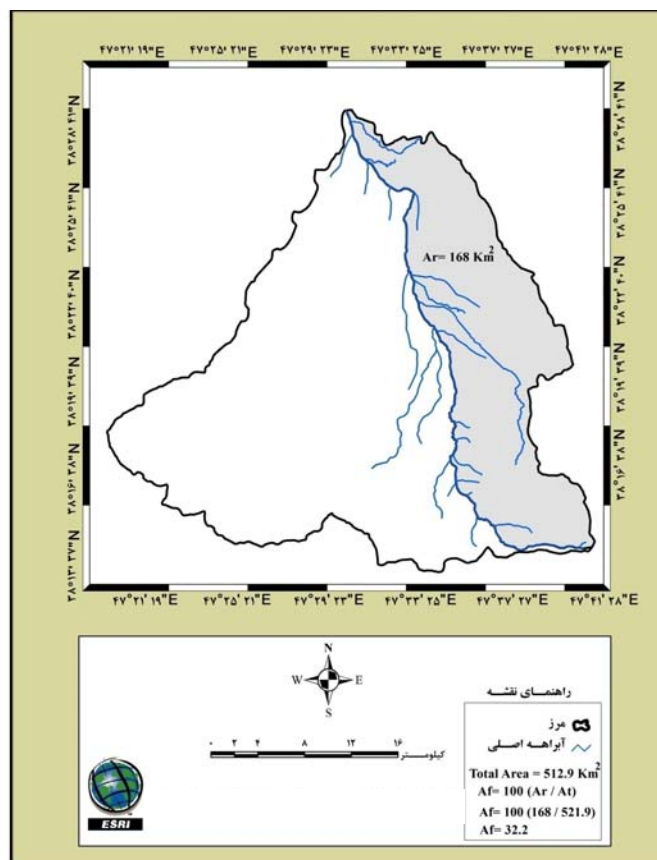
۴۷°۲۱' ۱۹"E ۴۷°۲۵' ۲۱"E ۴۷°۲۹' ۲۳"E ۴۷°۳۳' ۲۵"E ۴۷°۳۷' ۲۷"E ۴۷°۴۱' ۲۸"E

۳۸°۲۸' ۴۱"N ۳۸°۲۵' ۴۱"N ۳۸°۲۲' ۴۰"N ۳۸°۱۹' ۳۹"N ۳۸°۱۶' ۳۸"N ۳۸°۱۳' ۳۷"N

۳۸°۲۸' ۴۱"N ۳۸°۲۵' ۴۱"N ۳۸°۲۲' ۴۰"N ۳۸°۱۹' ۳۹"N ۳۸°۱۶' ۳۸"N

Ar= 168 Km$^2$

۴۷°۲۱' ۱۹"E ۴۷°۲۵' ۲۱"E ۴۷°۲۹' ۲۳"E ۴۷°۳۳' ۲۵"E ۴۷°۳۷' ۲۷"E ۴۷°۴۱' ۲۸"E

N
W E
S

۰ ۲ ۴ ۸ ۱۲ ۱۶
کیلومتر

ESRI

راهنمای نقشه
مرز
آبراهه اصلی

Total Area = 512.9 Km$^2$
Af= 100 (Ar / At)
Af= 100 (168 / 521.9)
Af= 32.2